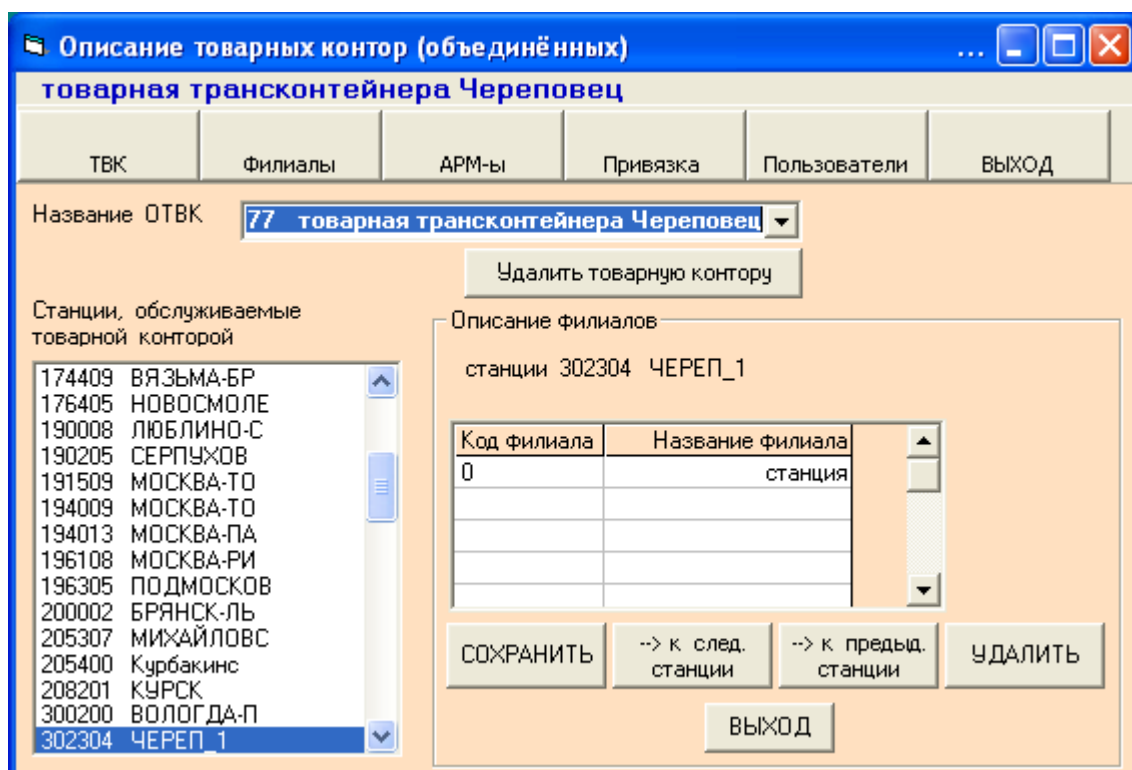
Описание товарных контор (объединённых) ...

товарная трансконтейнера Череповец

ТВК | Филиалы | АРМ-ы | Привязка | Пользователи | ВЫХОД

Название ОТВК 77 товарная трансконтейнера Череповец

Удалить товарную контору

Станции, обслуживаемые товарной конторой

174409 ВЯЗЬМА-БР
176405 НОВОСМОЛЕ
190008 ЛЮБЛИНО-С
190205 СЕРПУХОВ
191509 МОСКВА-ТО
194009 МОСКВА-ТО
194013 МОСКВА-ПА
196108 МОСКВА-РИ
196305 ПОДМОСКОВ
200002 БРЯНСК-ЛЬ
205307 МИХАЙЛОВС
205400 Курбакинс
208201 КУРСК
300200 ВОЛОГДА-П
302304 ЧЕРЕП_1

Описание филиалов

станции 302304 ЧЕРЕП_1

| Код филиала | Название филиала |
|---|---|
| 0 | станция |
| | |
| | |
| | |
| | |

СОХРАНИТЬ | --> к след. станции | --> к предыд. станции | УДАЛИТЬ

ВЫХОД